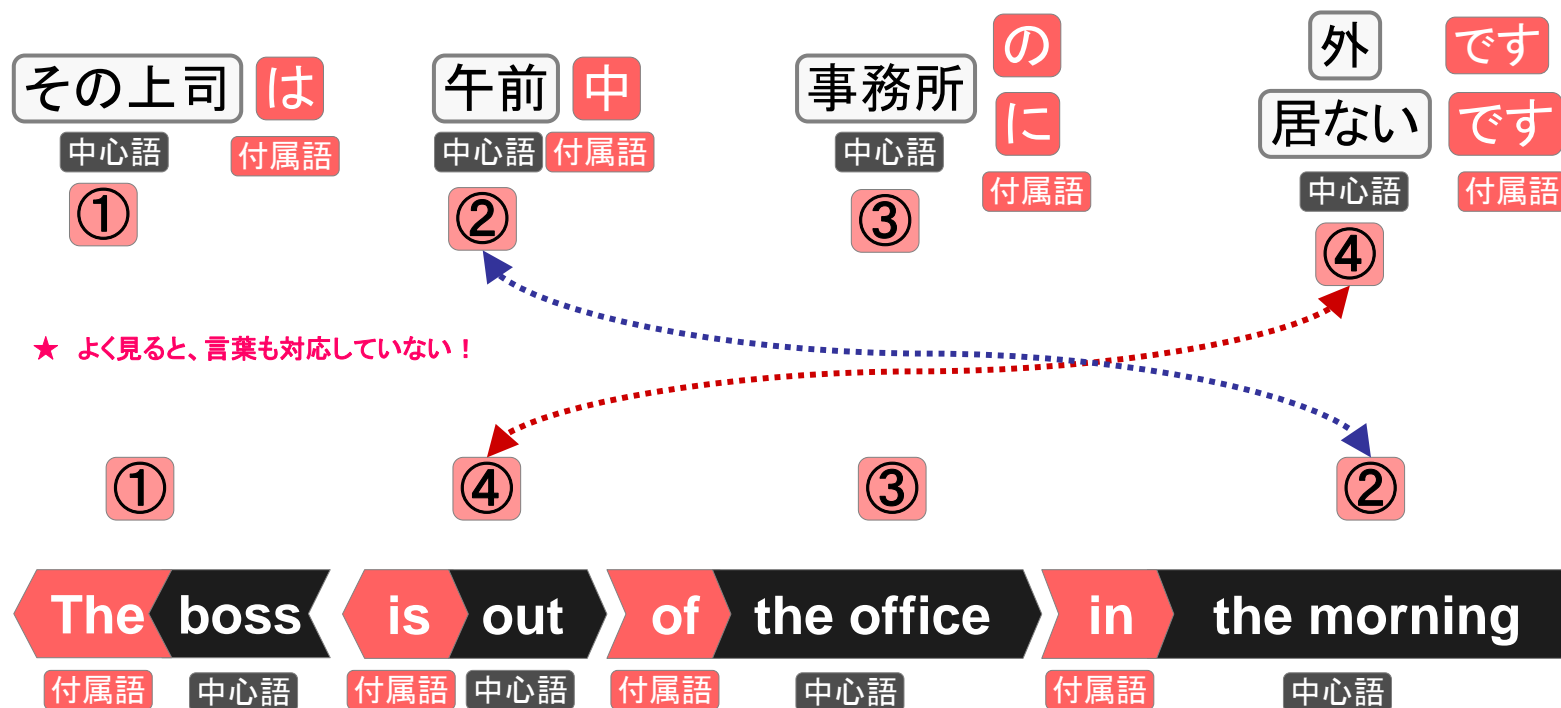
その上司 は
中心語 付属語
①

午前 中
中心語 付属語
②

事務所 の に
中心語 付属語
③

外 です
居ない です
中心語 付属語
④

★ よく見ると、言葉も対応していない！

① ④ ③ ②

The boss is out of the office in the morning
付属語 中心語 付属語 中心語 付属語 中心語 付属語 中心語